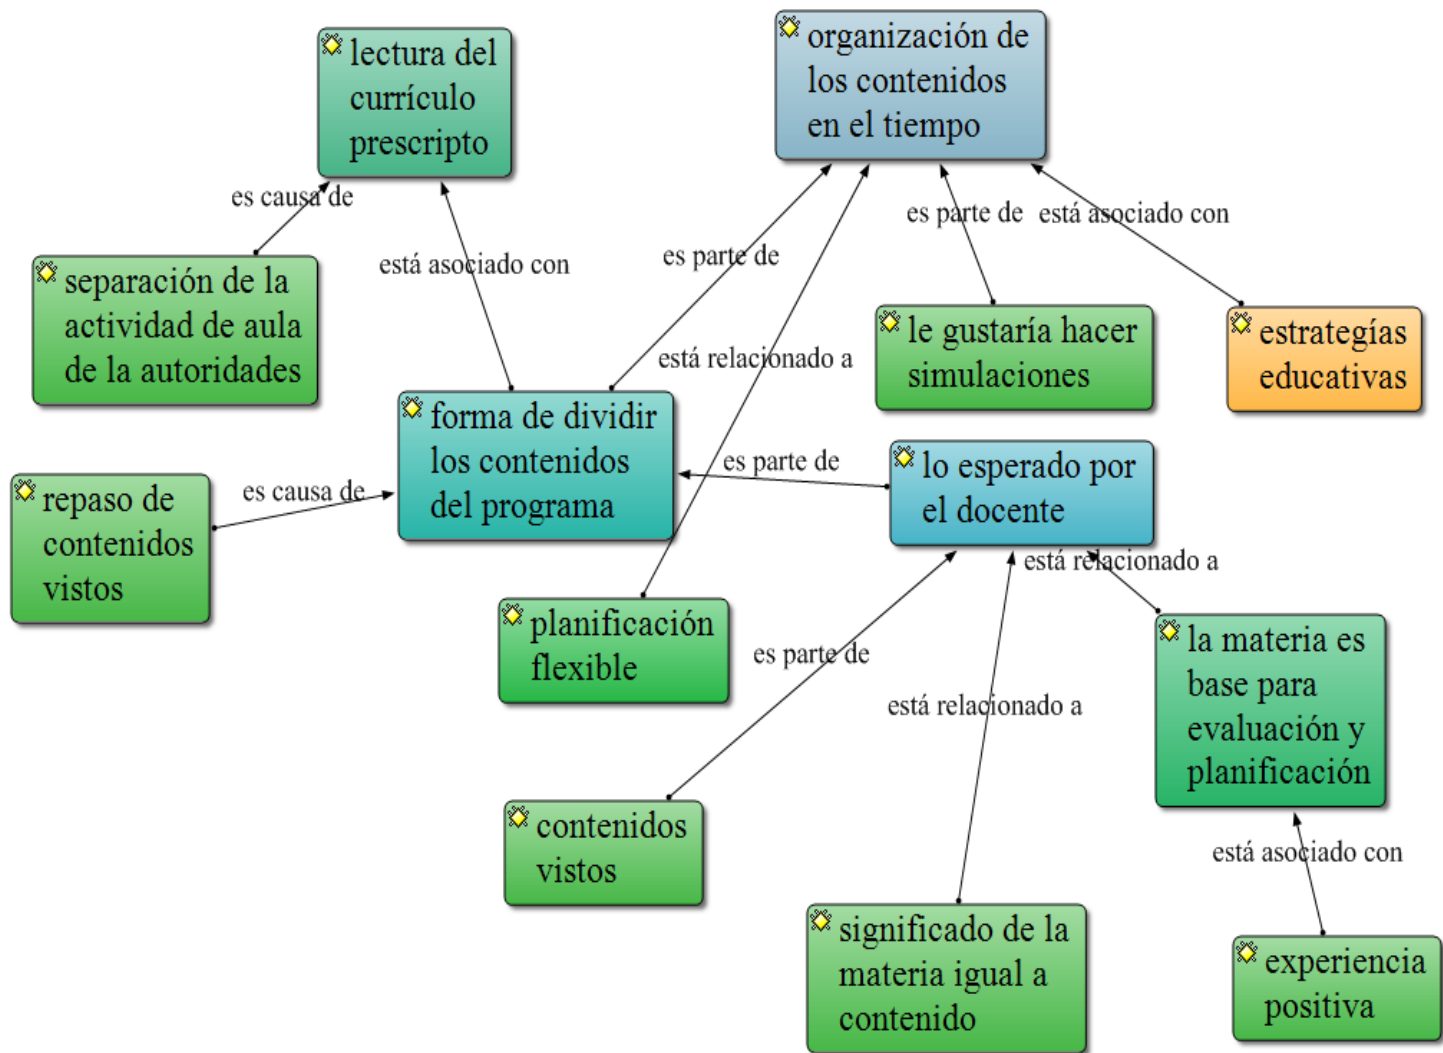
lectura del currículo prescripto

organización de los contenidos en el tiempo

es causa de

está asociado con

es parte de

es parte de

está asociado con

separación de la actividad de aula de la autoridades

está relacionado a

le gustaría hacer simulaciones

estrategías educativas

forma de dividir los contenidos del programa

es parte de

lo esperado por el docente

repaso de contenidos vistos

es causa de

está relacionado a

planificación flexible

es parte de

la materia es base para evaluación y planificación

está relacionado a

contenidos vistos

está asociado con

significado de la materia igual a contenido

experiencia positiva